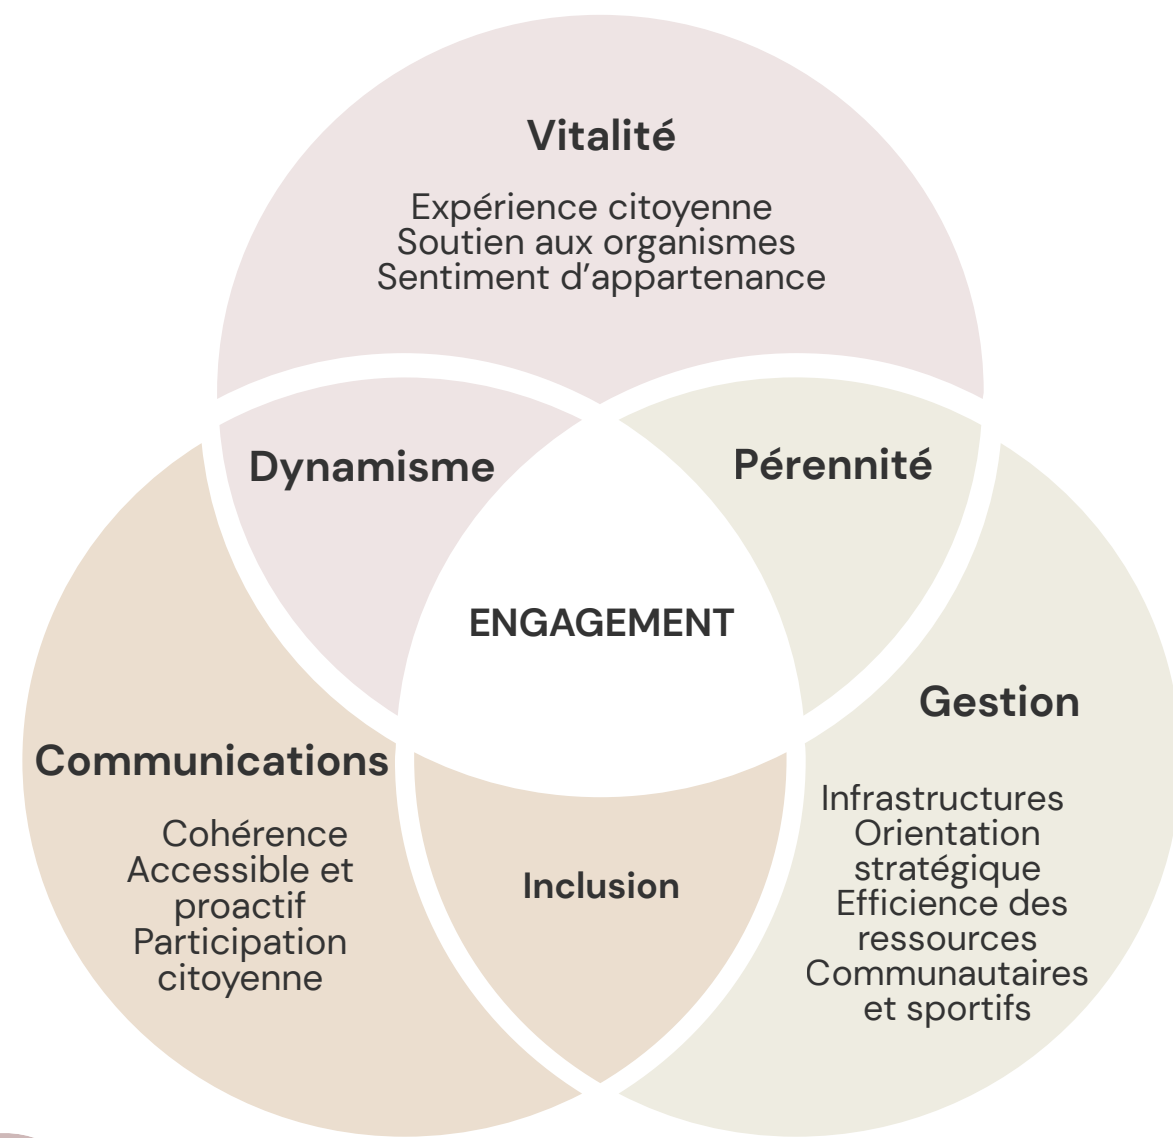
Vitalité

Expérience citoyenne
Soutien aux organismes
Sentiment d'appartenance

Dynamisme

Pérennité

ENGAGEMENT

Gestion

Communications

Cohérence
Accessible et proactif
Participation citoyenne

Inclusion

Infrastructures
Orientation stratégique
Efficience des ressources
Communautaires et sportifs